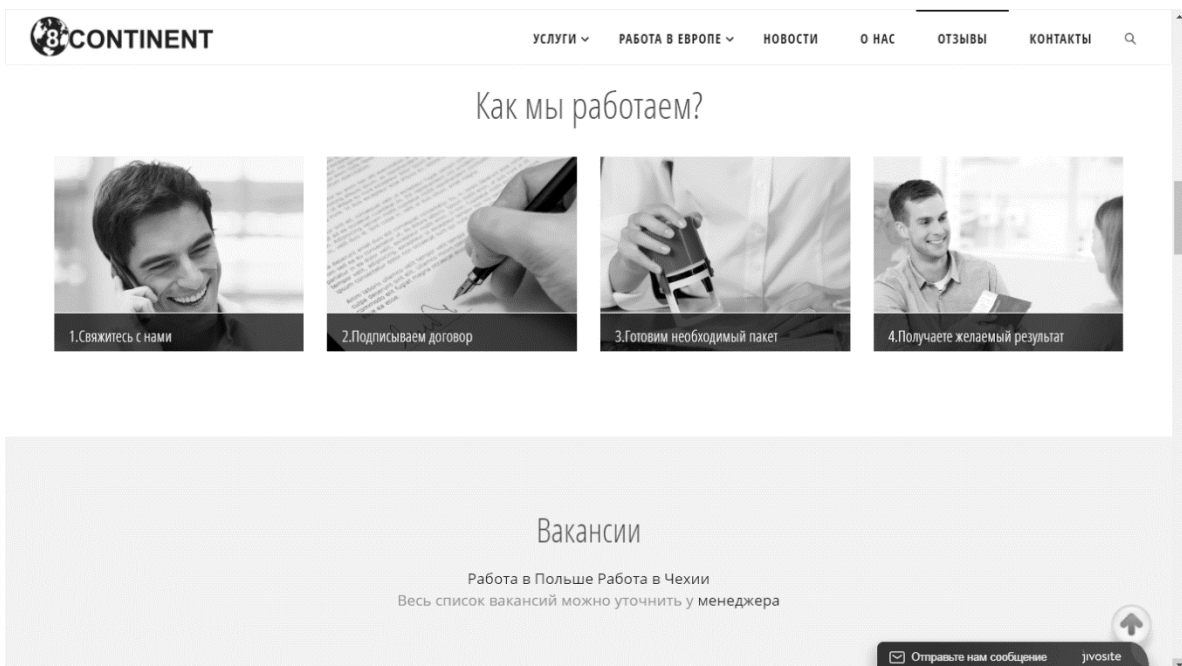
8 CONTINENT

УСЛУГИ РАБОТА В ЕВРОПЕ НОВОСТИ О НАС ОТЗЫВЫ КОНТАКТЫ

Как мы работаем?

1.Свяжитесь с нами

2.Подписываем договор

3.Готовим необходимый пакет

4.Получаете желаемый результат

Вакансии

Работа в Польше Работа в Чехии
Весь список вакансий можно уточнить у менеджера

Отправьте нам сообщение jivosite